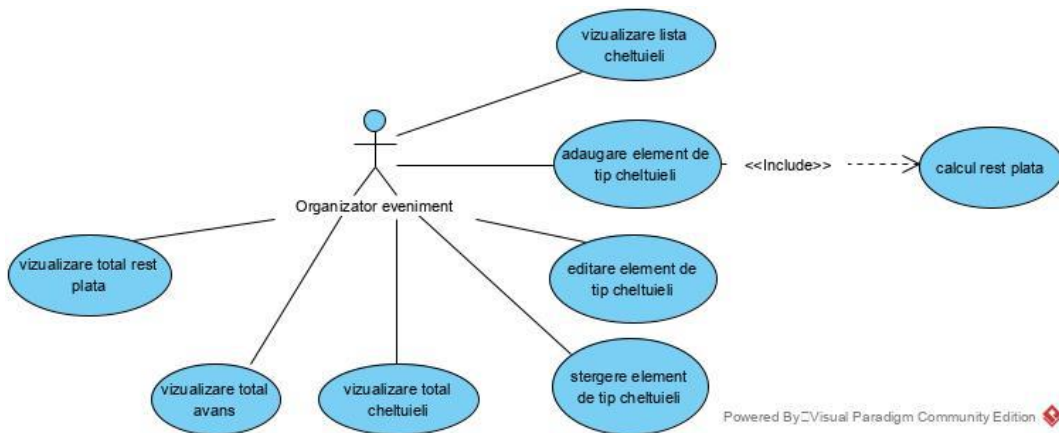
vizualizare lista cheltuieli

adaugare element de tip cheltuieli

<<Include>>

calcul rest plata

Organizator eveniment

vizualizare total rest plata

editare element de tip cheltuieli

vizualizare total avans

vizualizare total cheltuieli

stergere element de tip cheltuieli

Powered By Visual Paradigm Community Edition